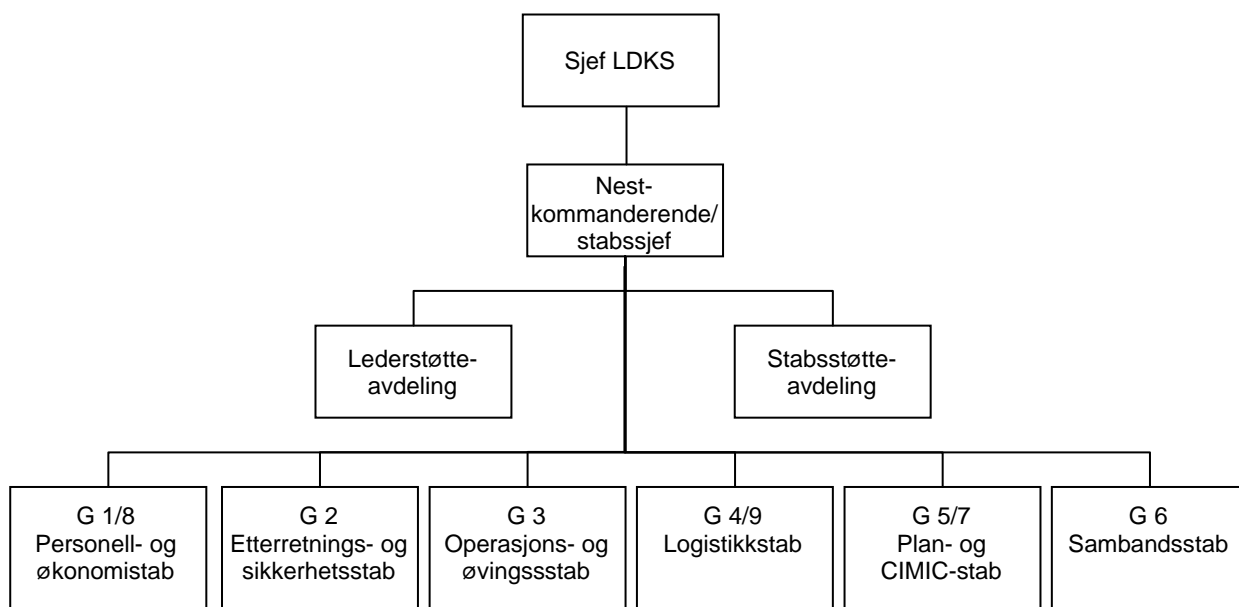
Sjef LDKS

Nestkommanderende/ stabssjef

Lederstøtteavdeling

Stabsstøtteavdeling

G 1/8 Personell- og økonomistab

G 2 Etterretnings- og sikkerhetsstab

G 3 Operasjons- og øvingsstab

G 4/9 Logistikkstab

G 5/7 Plan- og CIMIC-stab

G 6 Sambandsstab